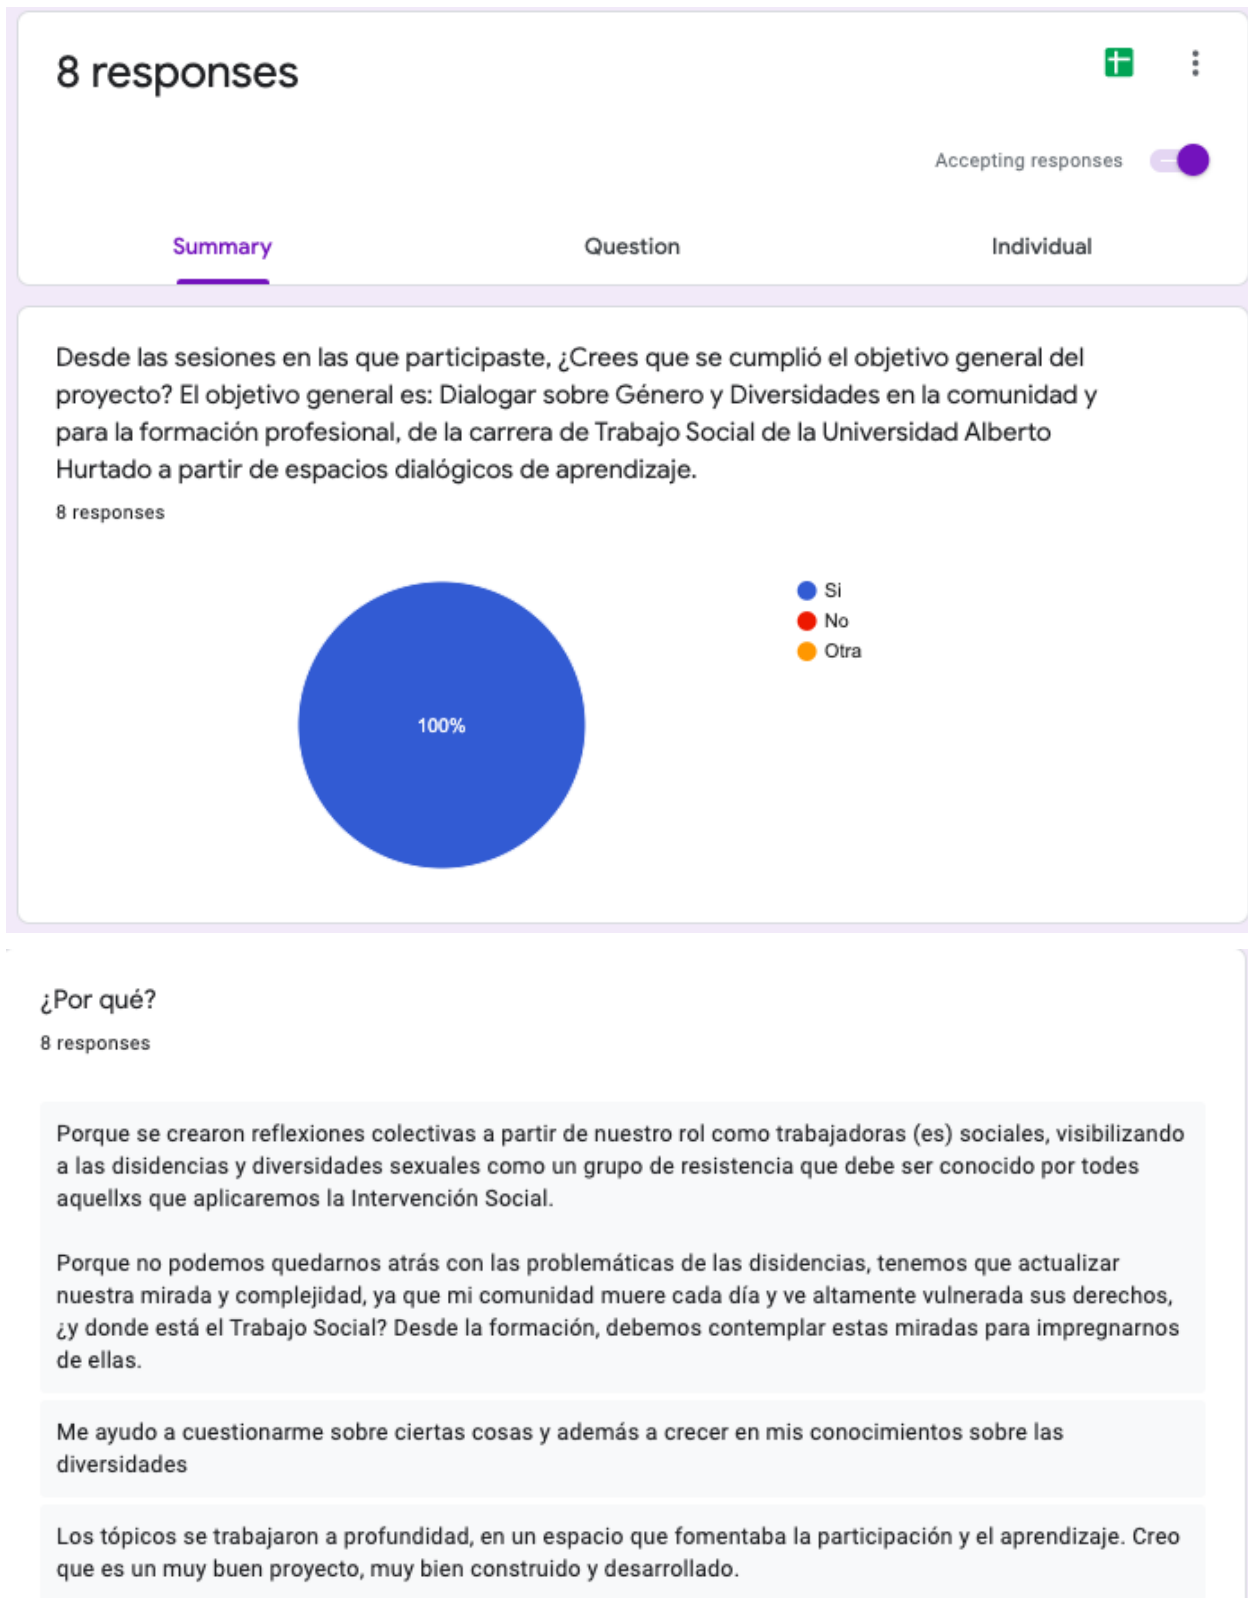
8 responses

Accepting responses

Summary

Question

Individual

Desde las sesiones en las que participaste, ¿Crees que se cumplió el objetivo general del proyecto? El objetivo general es: Dialogar sobre Género y Diversidades en la comunidad y para la formación profesional, de la carrera de Trabajo Social de la Universidad Alberto Hurtado a partir de espacios dialógicos de aprendizaje.

8 responses

Si
No
Otra

100%

¿Por qué?

8 responses

Porque se crearon reflexiones colectivas a partir de nuestro rol como trabajadoras (es) sociales, visibilizando a las disidencias y diversidades sexuales como un grupo de resistencia que debe ser conocido por todes aquellxs que aplicaremos la Intervención Social.

Porque no podemos quedarnos atrás con las problemáticas de las disidencias, tenemos que actualizar nuestra mirada y complejidad, ya que mi comunidad muere cada día y ve altamente vulnerada sus derechos, ¿y donde está el Trabajo Social? Desde la formación, debemos contemplar estas miradas para impregnarnos de ellas.

Me ayudo a cuestionarme sobre ciertas cosas y además a crecer en mis conocimientos sobre las diversidades

Los tópicos se trabajaron a profundidad, en un espacio que fomentaba la participación y el aprendizaje. Creo que es un muy buen proyecto, muy bien construido y desarrollado.